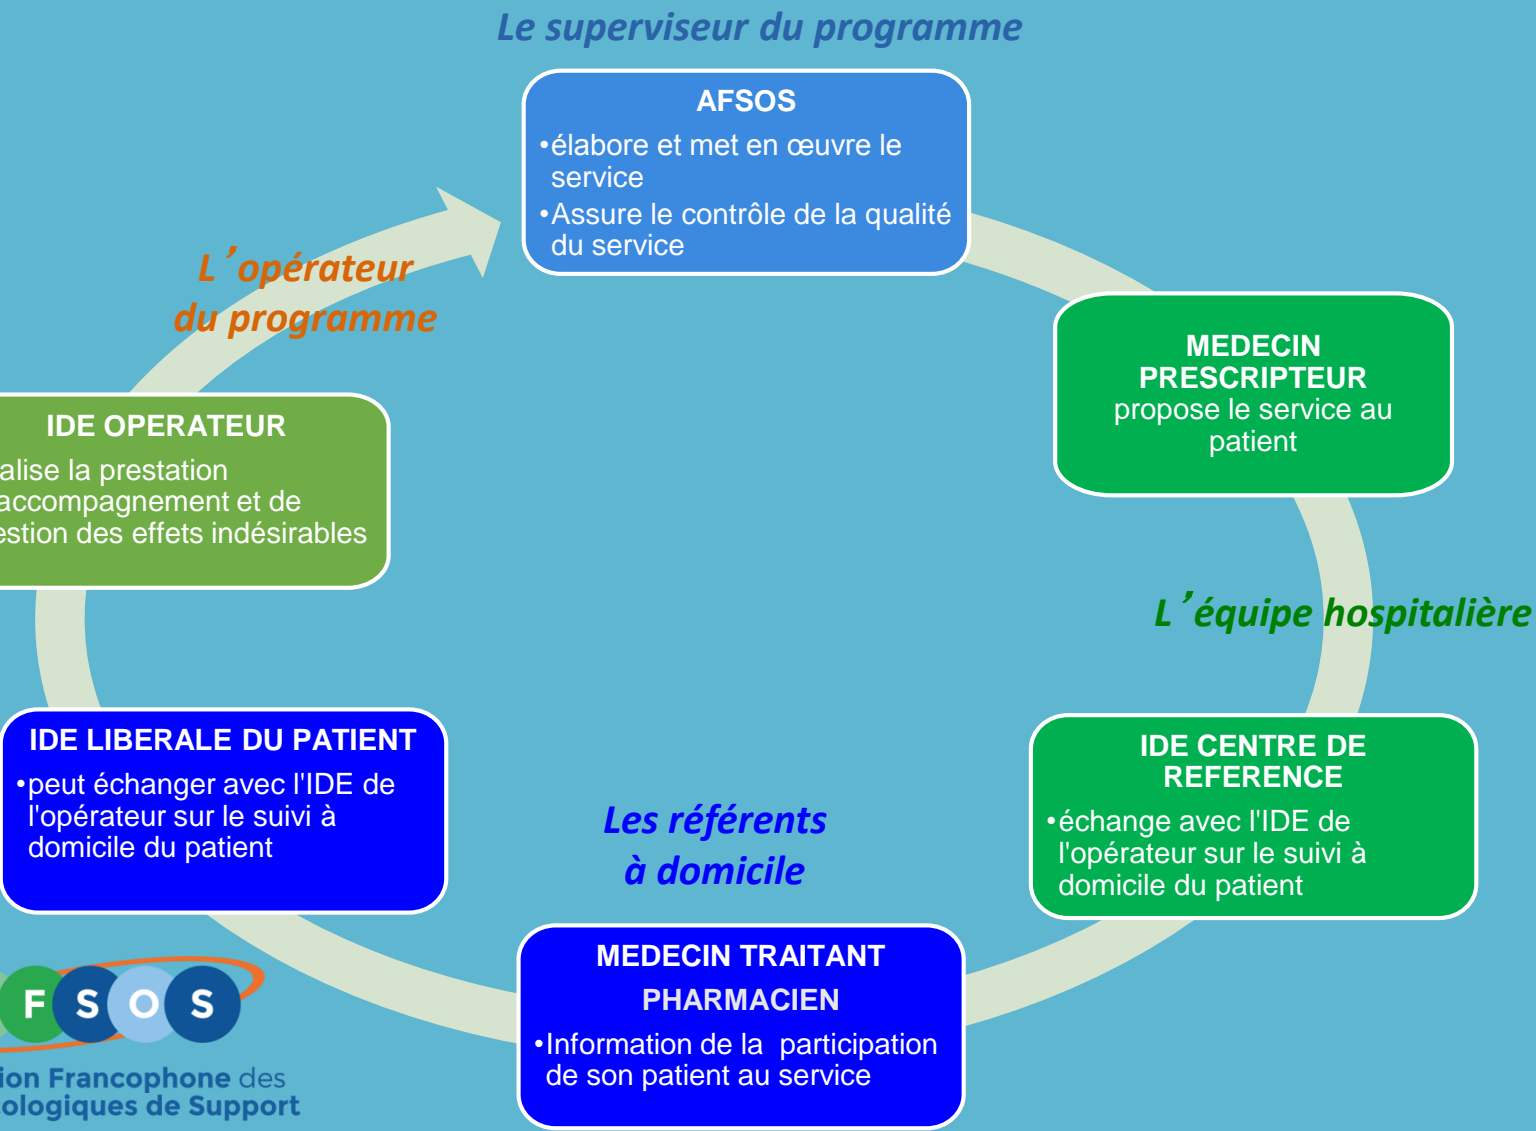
Le superviseur du programme

AFSOS
•élabore et met en œuvre le service
•Assure le contrôle de la qualité du service

L'opérateur du programme

MEDECIN PRESCRIPTEUR
propose le service au patient

IDE OPERATEUR
alise la prestation accompagnement et de estion des effets indésirables

L'équipe hospitalière

IDE LIBERALE DU PATIENT
•peut échanger avec l'IDE de l'opérateur sur le suivi à domicile du patient

Les référents à domicile

IDE CENTRE DE REFERENCE
•échange avec l'IDE de l'opérateur sur le suivi à domicile du patient

MEDECIN TRAITANT
PHARMACIEN
•Information de la participation de son patient au service

F S O S
ion Francophone des ologiques de Support